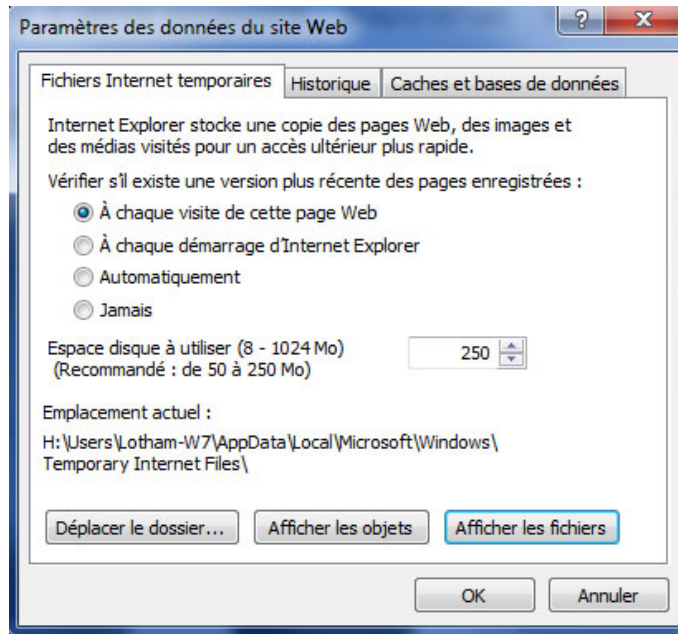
Paramètres des données du site Web

?

X

Fichiers Internet temporaires | Historique | Caches et bases de données

Internet Explorer stocke une copie des pages Web, des images et des médias visités pour un accès ultérieur plus rapide.

Vérifier s'il existe une version plus récente des pages enregistrées :

À chaque visite de cette page Web

À chaque démarrage d'Internet Explorer

Automatiquement

Jamais

Espace disque à utiliser (8 - 1024 Mo)
(Recommandé : de 50 à 250 Mo)

250

Emplacement actuel :

H:\Users\Lotham-W7\AppData\Local\Microsoft\Windows\Temporary Internet Files\

Déplacer le dossier... | Afficher les objets | Afficher les fichiers

OK | Annuler